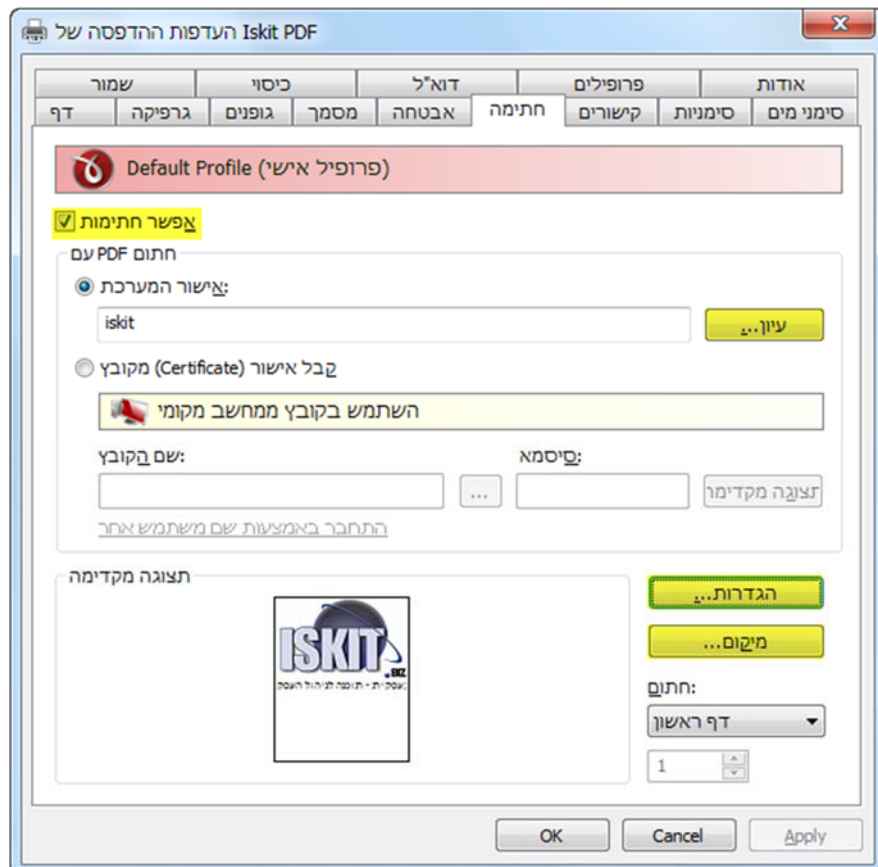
העדפות ההדפסה של Iskit PDF

אודות | פרופילים | דוא"ל | כיסוי | שמור
סימני מים | סימניות | קישורים | חתימה | אבטחה | מסמך | גופנים | גרפיקה | דף

Default Profile (פרופיל אישי)

אפשר חתימות

חתום PDF עם

אישור המערכת:

iskit

עיון...

קבל אישור (Certificate) מקובץ

השתמש בקובץ ממחשב מקומי

שם הקובץ:

סיסמא:

...

תצוגה מקדימה

התחבר באמצעות שם משתמש אחר

תצוגה מקדימה

ISKIT .BIZ
עסקיות - תוכנה לניהול העסק

הגדרות...

מיקום...

חתום:

דף ראשון

1

OK | Cancel | Apply